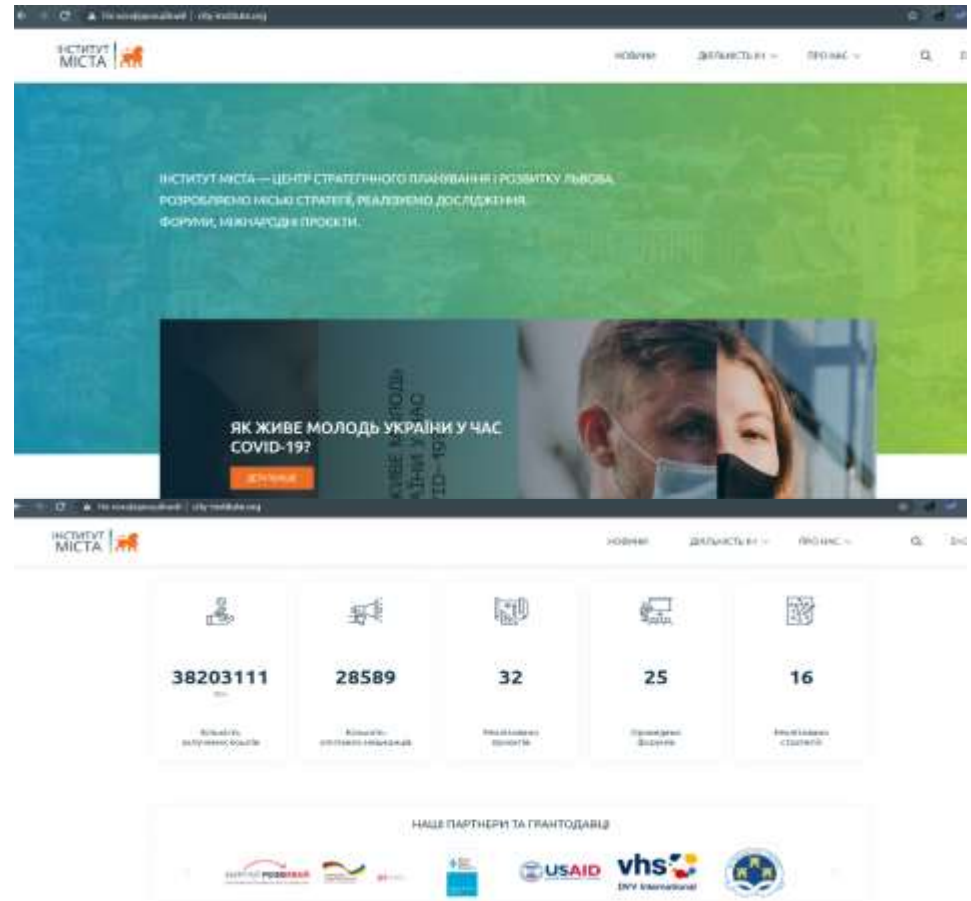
ІНСТИТУТ МІСТА

НОВИНИ ДІЯЛЬНІСТЬ ІМ ПРО НАС

ІНСТИТУТ МІСТА — ЦЕНТР СТРАТЕГІЧНОГО ПЛАНУВАННЯ І РОЗВИТКУ ЛЬВОВА. РОЗРОБЛЯЄМО МІСЬКІ СТРАТЕГІЇ, РЕАЛІЗУЄМО ДОСЛІДЖЕННЯ, ФОРУМИ, МІЖНАРОДНІ ПРОЕКТИ.

ЯК ЖИВЕ МОЛОДЬ УКРАЇНИ У ЧАС COVID-19?

ДЕТАЛЬНІШЕ

ІНСТИТУТ МІСТА

НОВИНИ ДІЯЛЬНІСТЬ ІМ ПРО НАС

38203111
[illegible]
Кількість залучених коштів

28589
Кількість опитаних мешканців

32
Реалізованих проектів

25
Проведених форумів

16
Реалізованих стратегій

НАШІ ПАРТНЕРИ ТА ГРАНТОДАВЦІ

USAID vhs DVV International